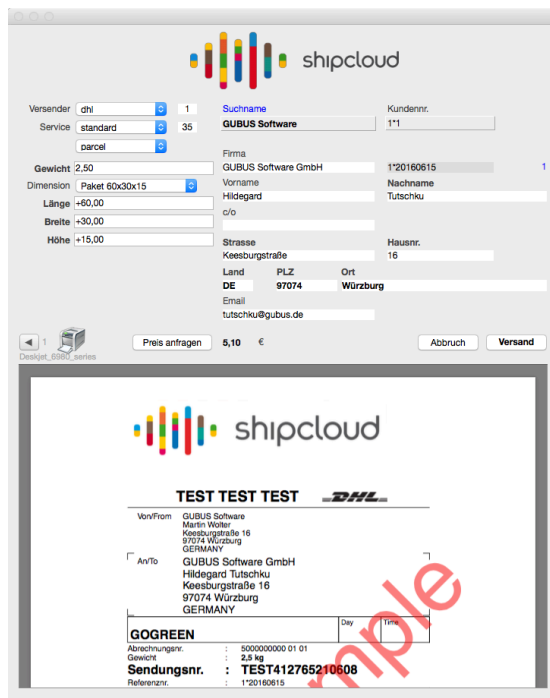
shipcloud

Versender dhl 1
Service standard 35
parcel
Gewicht 2,50
Dimension Paket 60x30x15
Länge +60,00
Breite +30,00
Höhe +15,00

Suchname
GUBUS Software
Kundennr.
1*1
Firma
GUBUS Software GmbH
1*20160615
1
Vorname
Hildegard
Nachname
Tutschku
c/o
Strasse
Keesburgstraße
Hausnr.
16
Land
DE
PLZ
97074
Ort
Würzburg
Email
tutschku@gubus.de

1
Deskjet_6980_series
Preis anfragen
5,10 €
Abbruch
Versand

shipcloud

TEST TEST TEST
DHL

Von/From GUBUS Software
Martin Wolter
Keesburgstraße 16
97074 Würzburg
GERMANY

An/To GUBUS Software GmbH
Hildegard Tutschku
Keesburgstraße 16
97074 Würzburg
GERMANY

Day
Time
GOGREEN

Abrechnungsnr. : 5000000000 01 01
Gewicht : 2,5 kg
Sendungsnr. : TEST412765210608
Referenznr. : 1*20160615

mple